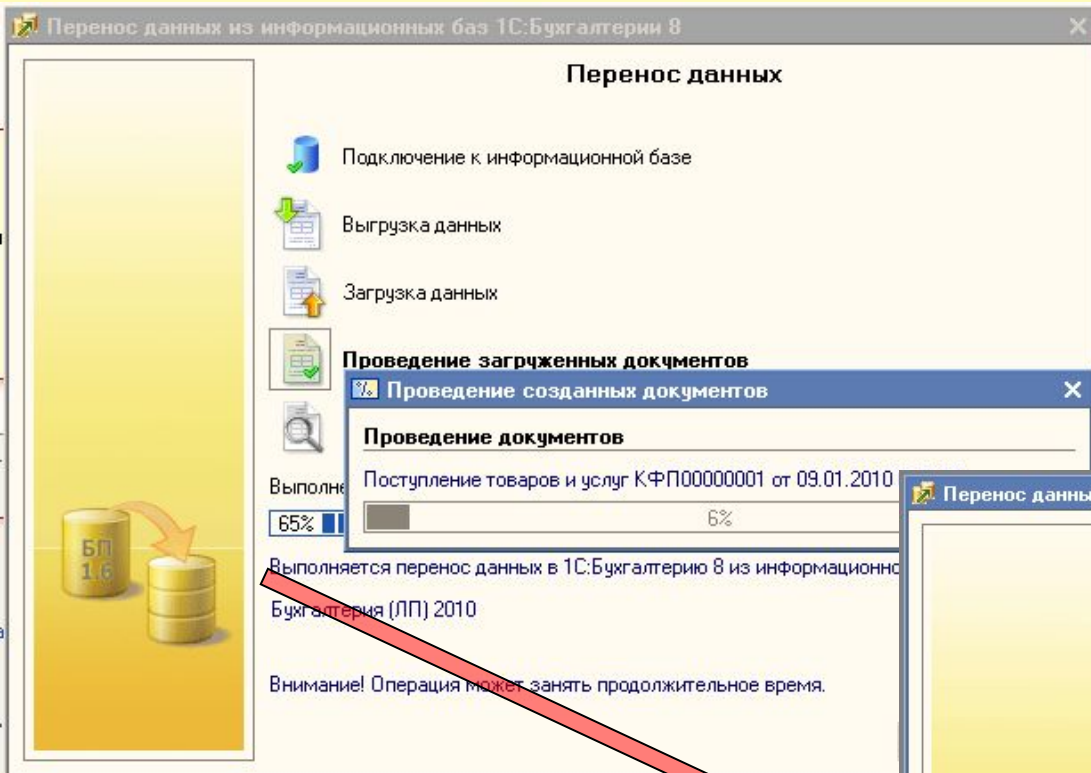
Перенос данных из информационных баз 1С:Бухгалтерии 8

Перенос данных

Подключение к информационной базе

Выгрузка данных

Загрузка данных

Проведение загруженных документов

Проведение созданных документов

Проведение документов

Поступление товаров и услуг КФП00000001 от 09.01.2010

6%

Выполне

65%

Перенос данны

БП 1.6

Выполняется перенос данных в 1С:Бухгалтерию 8 из информационно

Бухгалтерия (ЛП) 2010

Внимание! Операция может занять продолжительное время.